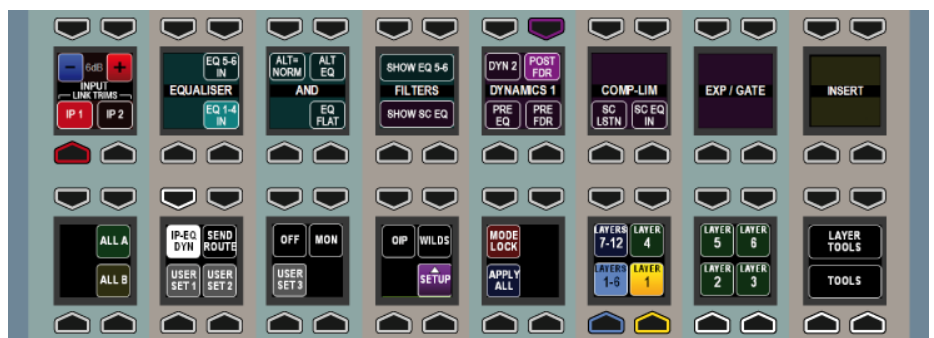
- 6dB +
INPUT
LINK TRIMS
IP 1 IP 2

EQ 5-6 IN
EQUALISER
EQ 1-4 IN

ALT= NORM
ALT EQ
AND
EQ FLAT

SHOW EQ 5-6
FILTERS
SHOW SC EQ

DYN 2
POST FDR
DYNAMICS 1
PRE EQ
PRE FDR

COMP-LIM
SC LSTN
SC EQ IN

EXP / GATE

INSERT

ALL A
ALL B

IP-EQ DYN
SEND ROUTE
USER SET 1
USER SET 2

OFF
MON
USER SET 3

O/P
WILDS
SETUP

MODE LOCK
APPLY ALL

LAYERS 7-12
LAYER 4
LAYERS 1-6
LAYER 1

LAYER 5
LAYER 6
LAYER 2
LAYER 3

LAYER TOOLS
TOOLS